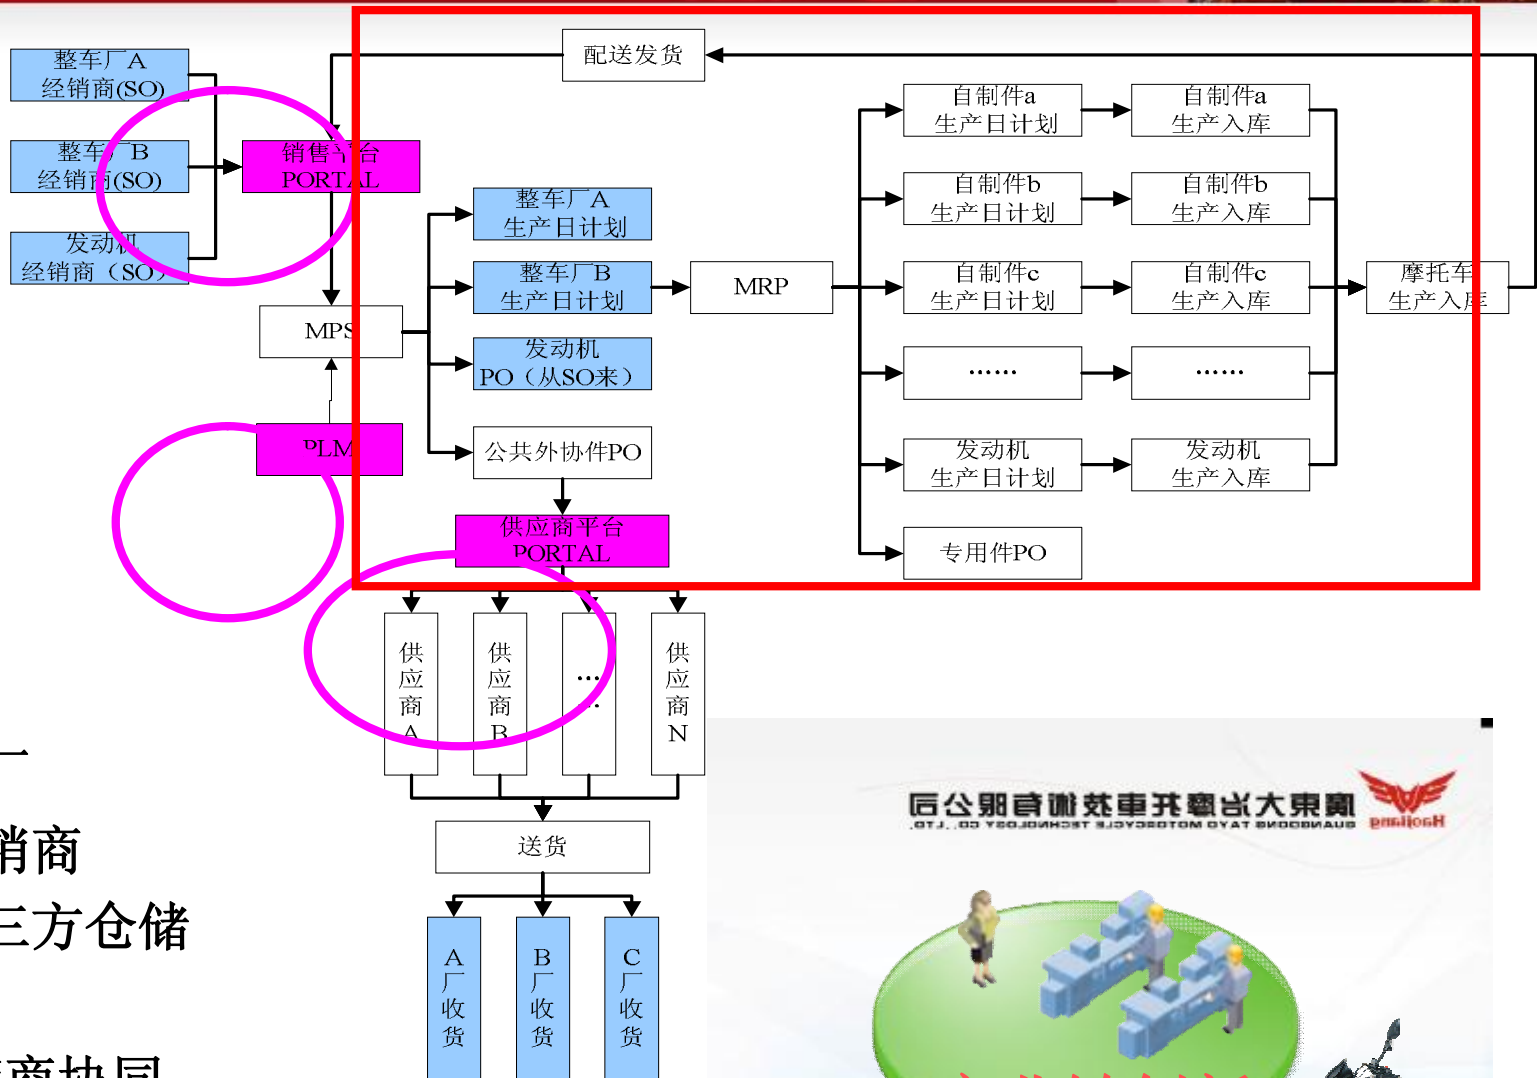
整车厂A
经销商(SO)

整车厂B
经销商(SO)

发动机
经销商（SO）

销售平台
PORTAL

MPS

PLM

配送发货

整车厂A
生产日计划

整车厂B
生产日计划

发动机
PO（从SO来）

公共外协件PO

MRP

自制件a
生产日计划

自制件a
生产入库

自制件b
生产日计划

自制件b
生产入库

自制件c
生产日计划

自制件c
生产入库

……

……

发动机
生产日计划

发动机
生产入库

专用件PO

摩托车
生产入库

供应商平台
PORTAL

供应商A

供应商B

…

供应商N

送货

A厂收货

B厂收货

C厂收货

一

销商

三方仓储

商协同

广东大冶摩托车技术有限公司
GUANGDONG TAYO MOTORCYCLE TECHNOLOGY CO., LTD.
Haojiang